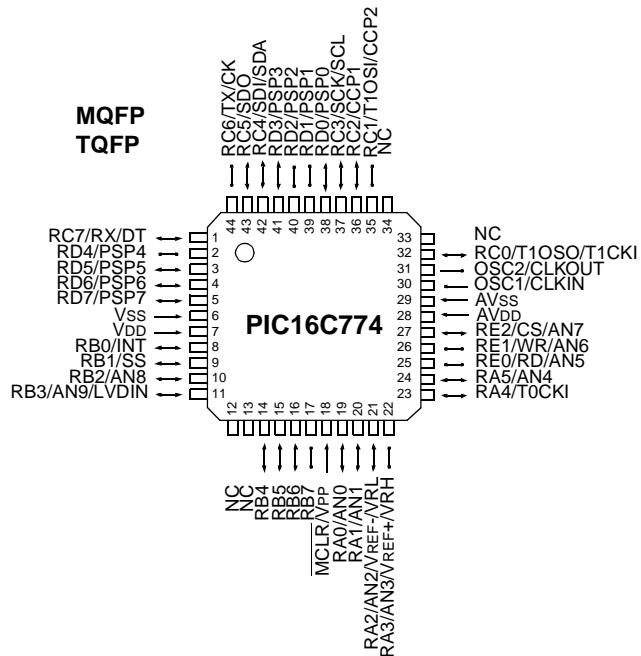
MQFP
TQFP

RC6/TX/CK
RC5/SDO
RC4/SDI/SDA
RD3/PSP3
RD2/PSP2
RD1/PSP1
RD0/PSP0
RC3/SCK/SCL
RC2/CCP1
RC1/T1OSI/CCP2
NC

44 43 42 41 40 39 38 37 36 35 34

RC7/RX/DT 1
RD4/PSP4 2
RD5/PSP5 3
RD6/PSP6 4
RD7/PSP7 5
VSS 6
VDD 7
RB0/INT 8
RB1/SS 9
RB2/AN8 10
RB3/AN9/LVDIN 11

PIC16C774

33 NC
32 RC0/T1OSO/T1CKI
31 OSC2/CLKOUT
30 OSC1/CLKIN
29 AVSS
28 AVDD
27 RE2/CS/AN7
26 RE1/WR/AN6
25 RE0/RD/AN5
24 RA5/AN4
23 RA4/T0CKI

12 13 14 15 16 17 18 19 20 21 22

NC
NC
RB4
RB5
RB6
RB7
MCLR/VPP
RA0/AN0
RA1/AN1
RA2/AN2/VREF-/VRL
RA3/AN3/VREF+/VRH